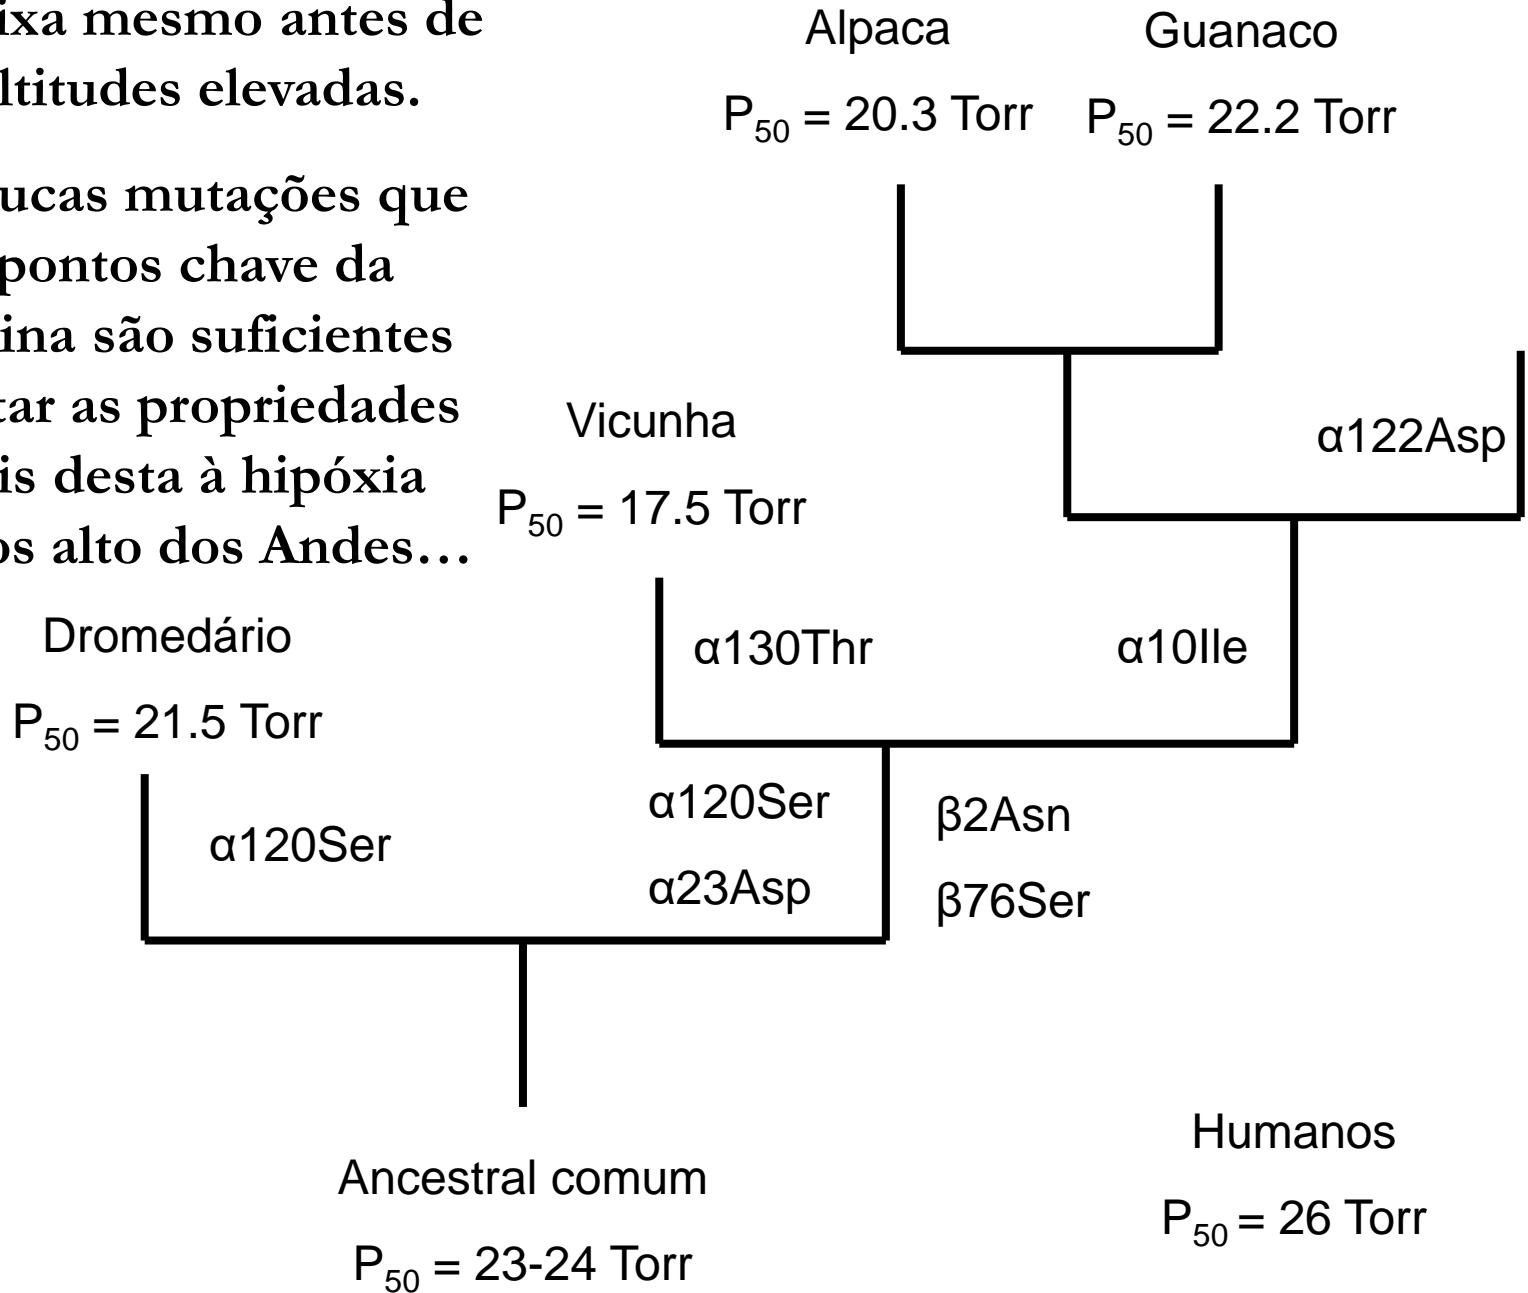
ixa mesmo antes de ltitudes elevadas.

ucas mutações que pontos chave da ina são suficientes tar as propriedades is desta à hipóxia os alto dos Andes…

Alpaca

$P_{50}$ = 20.3 Torr

Guanaco

$P_{50}$ = 22.2 Torr

α122Asp

Vicunha

$P_{50}$ = 17.5 Torr

α130Thr

α10Ile

Dromedário

$P_{50}$ = 21.5 Torr

α120Ser

α120Ser

α23Asp

β2Asn

β76Ser

Ancestral comum

$P_{50}$ = 23-24 Torr

Humanos

$P_{50}$ = 26 Torr